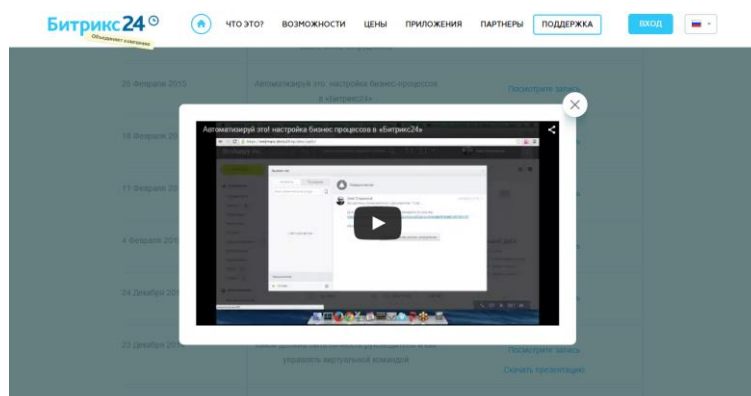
Битрикс24
Объединяет компанию

ЧТО ЭТО?
ВОЗМОЖНОСТИ
ЦЕНЫ
ПРИЛОЖЕНИЯ
ПАРТНЕРЫ
ПОДДЕРЖКА
ВХОД

25 Февраля 2015
Автоматизируй это: настройка бизнес-процессов в «Битрикс24»
Посмотреть запись

18 Февраля 20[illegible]

11 Февраля 20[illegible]

4 Февраля 201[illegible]

24 Декабря 201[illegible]

23 Декабря 201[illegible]
управлять виртуальной командой
Посмотреть запись
Скачать презентацию

Автоматизируй это! настройка бизнес процессов в «Битрикс24»